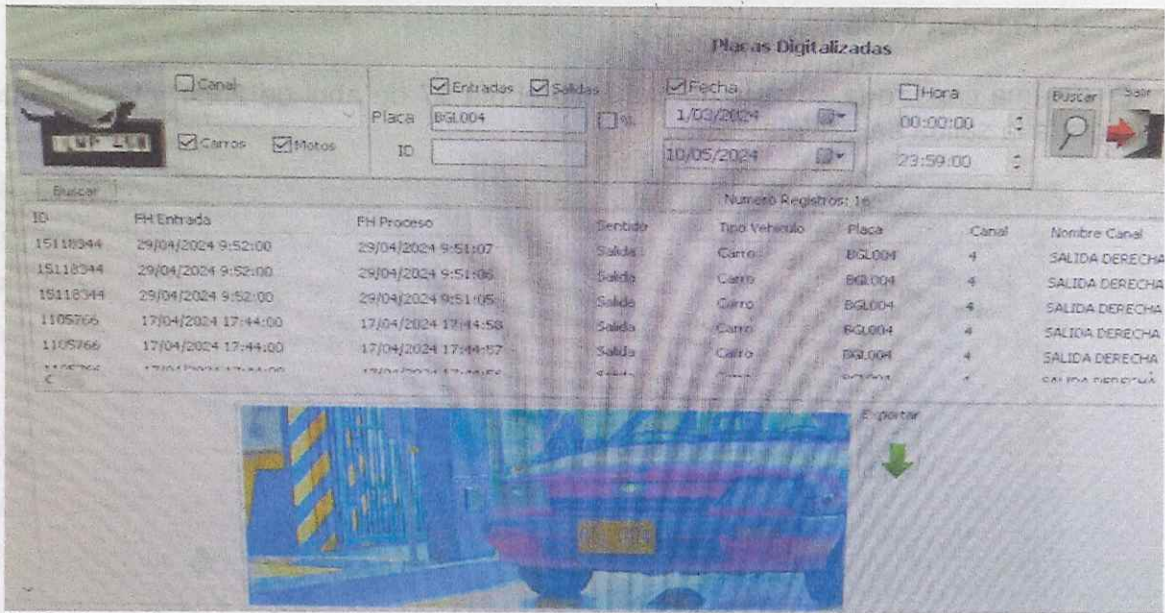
Placas Digitalizadas

Canal

Carros Motos

Placa BGL004

ID

Entradas Salidas

%

Fecha

1/03/2024

10/05/2024

Hora

00:00:00

23:59:00

Buscar

Salir

Buscar

Numero Registros: 16

| ID | FH Entrada | FH Proceso | Sentido | Tipo Vehiculo | Placa | Canal | Nombre Canal |
|---|---|---|---|---|---|---|---|
| 15118344 | 29/04/2024 9:52:00 | 29/04/2024 9:51:07 | Salida | Carro | BGL004 | 4 | SALIDA DERECHA |
| 15118344 | 29/04/2024 9:52:00 | 29/04/2024 9:51:06 | Salida | Carro | BGL004 | 4 | SALIDA DERECHA |
| 15118344 | 29/04/2024 9:52:00 | 29/04/2024 9:51:05 | Salida | Carro | BGL004 | 4 | SALIDA DERECHA |
| 1105766 | 17/04/2024 17:44:00 | 17/04/2024 17:44:58 | Salida | Carro | BGL004 | 4 | SALIDA DERECHA |
| 1105766 | 17/04/2024 17:44:00 | 17/04/2024 17:44:57 | Salida | Carro | BGL004 | 4 | SALIDA DERECHA |
| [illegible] | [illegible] | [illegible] | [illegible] | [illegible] | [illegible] | 4 | SALIDA DERECHA |

Exportar